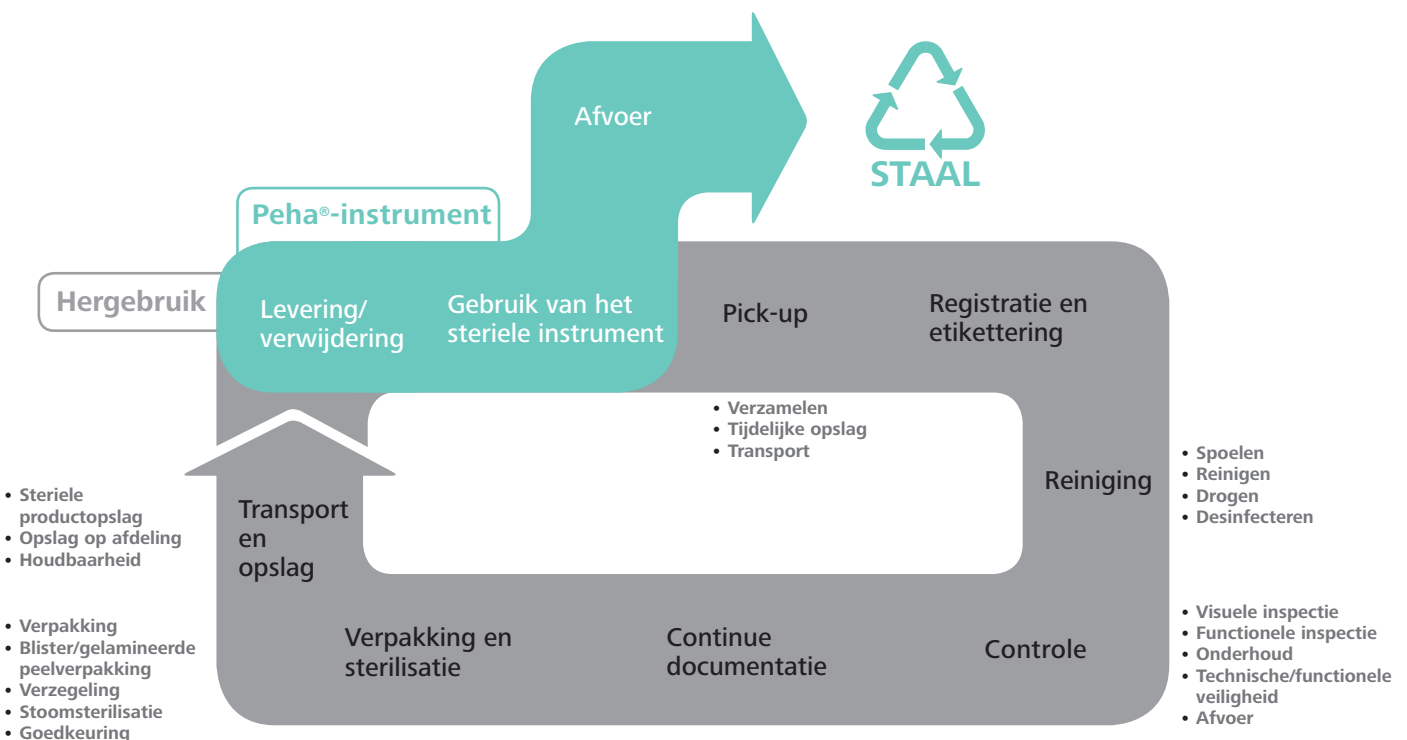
Afvoer

STAAL

Peha®-instrument

Hergebruik

Levering/ verwijdering

Gebruik van het steriele instrument

Pick-up

Registratie en etikettering

• Verzamelen
• Tijdelijke opslag
• Transport

Reiniging

• Spoelen
• Reinigen
• Drogen
• Desinfecteren

• Steriele productopslag
• Opslag op afdeling
• Houdbaarheid

Transport en opslag

• Verpakking
• Blister/gelamineerde peelverpakking
• Verzegeling
• Stoomsterilisatie
• Goedkeuring

Verpakking en sterilisatie

Continue documentatie

Controle

• Visuele inspectie
• Functionele inspectie
• Onderhoud
• Technische/functionele veiligheid
• Afvoer